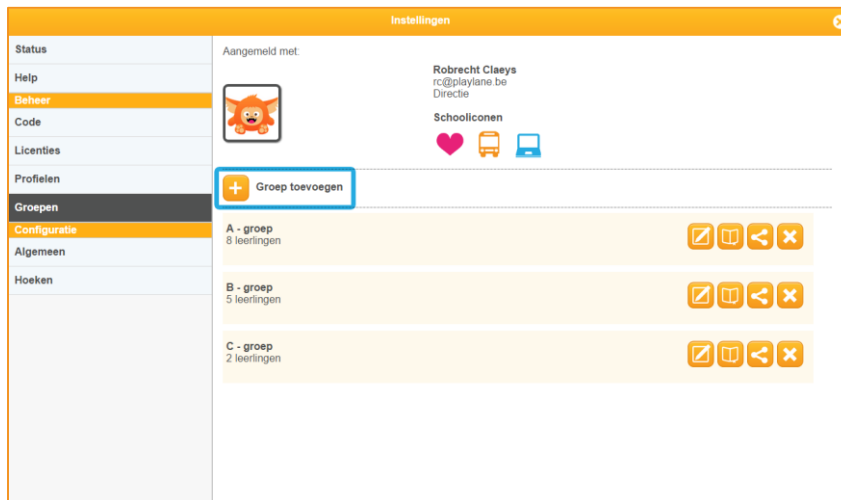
Instellingen

Status
Help
Beheer
Code
Licenties
Profielen
Groepen
Configuratie
Algemeen
Hoeken

Aangemeld met:

Robrecht Claeys
rc@playlane.be
Directie

Schooliconen

Groep toevoegen

A - groep
8 leerlingen

B - groep
5 leerlingen

C - groep
2 leerlingen